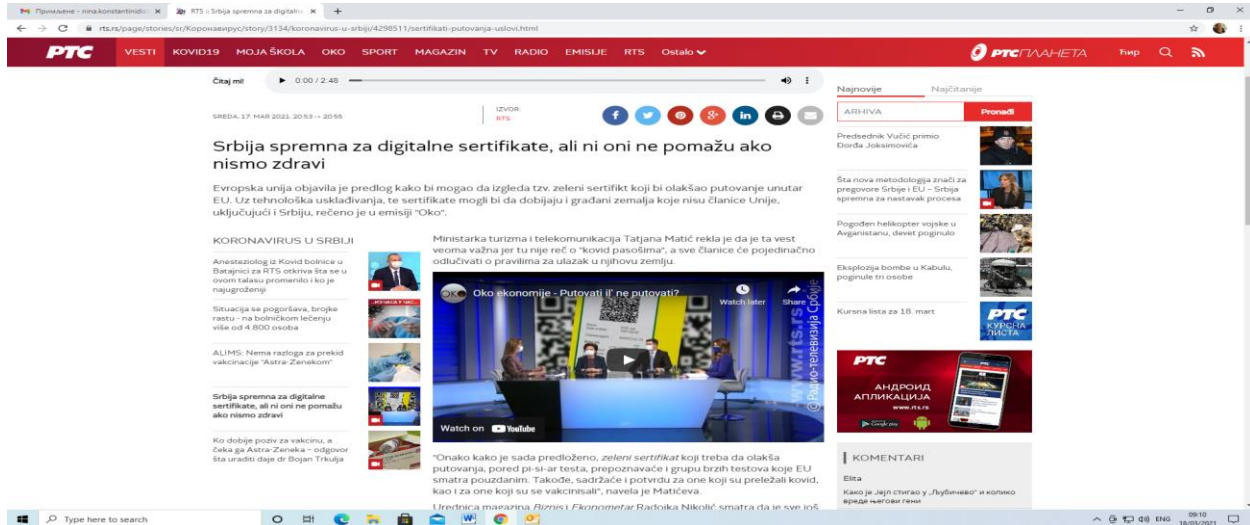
Примљене - nina.konstantinidis × RTS :: Srbija spremna za digitalne × +

rts.rs/page/stories/sr/Коронавирус/story/3134/koronavirus-u-srbiji/4298511/sertifikati-putovanja-uslovi.html

РТС VESTI KOVID19 MOJA ŠKOLA OKO SPORT MAGAZIN TV RADIO EMISIJE RTS Ostalo РТС ПЛАНЕТА Ћир

Čitaj mi! 0:00 / 2:48

SREDA, 17. MAR 2021, 20:53 -> 20:55

IZVOR: RTS

Srbija spremna za digitalne sertifikate, ali ni oni ne pomažu ako nismo zdravi

Evropska unija objavila je predlog kako bi mogao da izgleda tzv. zeleni sertifikt koji bi olakšao putovanje unutar EU. Uz tehnološka usklađivanja, te sertifikate mogli bi da dobijaju i građani zemalja koje nisu članice Unije, uključujući i Srbiju, rečeno je u emisiji "Oko".

KORONAVIRUS U SRBIJI

Anesteziolog iz Kovid bolnice u Batajnici za RTS otkriva šta se u ovom talasu promenilo i ko je najugroženiji

Situacija se pogoršava, brojke rastu - na bolničkom lečenju više od 4.800 osoba

ALIMS: Nema razloga za prekid vakcinacije "Astra-Zenekom"

Srbija spremna za digitalne sertifikate, ali ni oni ne pomažu ako nismo zdravi

Ko dobije poziv za vakcinu, a čeka ga Astra-Zeneka – odgovor šta uraditi daje dr Bojan Trkulja

Ministarka turizma i telekomunikacija Tatjana Matić rekla je da je ta vest veoma važna jer tu nije reč o "kovid pasošima", a sve članice će pojedinačno odlučivati o pravilima za ulazak u njihovu zemlju.

Oko ekonomije - Putovati il' ne putovati?

Watch later Share

www.rts.rs © Радио-телевизија Србије

Watch on YouTube

"Onako kako je sada predloženo, zeleni sertifikat koji treba da olakša putovanja, pored pi-si-ar testa, prepoznavaće i grupu brzih testova koje EU smatra pouzdanim. Takođe, sadržaće i potvrdu za one koji su preležali kovid, kao i za one koji su se vakcinisali", navela je Matićeva.

Urednica magazina Biznis i Ekonometar Radojka Nikolić smatra da je sve još

Najnovije Najčitanije

ARHIVA Pronađi

Predsednik Vučić primio Đorđa Joksimovića

Šta nova metodologija znači za pregovore Srbije i EU – Srbija spremna za nastavak procesa

Pogođen helikopter vojske u Avganistanu, devet poginulo

Eksplozija bombe u Kabulu, poginule tri osobe

Kursna lista za 18. mart

РТС КУРСНА ЛИСТА

РТС АНДРОИД АПЛИКАЦИЈА www.rts.rs Google play

KOMENTARI

Elita

Како је Јејл стигао у „Лубичево" и колико вреде његови гени

Type here to search

ENG 09:10 18/03/2021